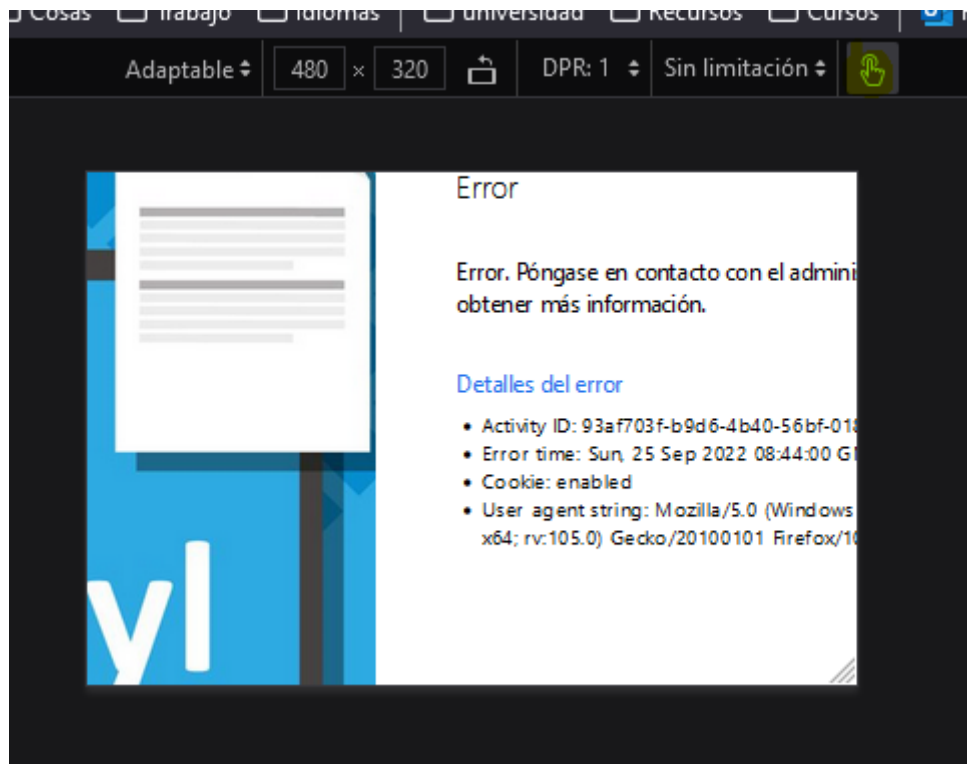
Cosas Trabajo Idiomas Universidad Recursos Cursos

Adaptable 480 × 320 DPR: 1 Sin limitación

Error

Error. Póngase en contacto con el admini obtener más información.

Detalles del error

- Activity ID: 93af703f-b9d6-4b40-56bf-018
- Error time: Sun, 25 Sep 2022 08:44:00 G
- Cookie: enabled
- User agent string: Mozilla/5.0 (Windows x64; rv:105.0) Gecko/20100101 Firefox/1

yl